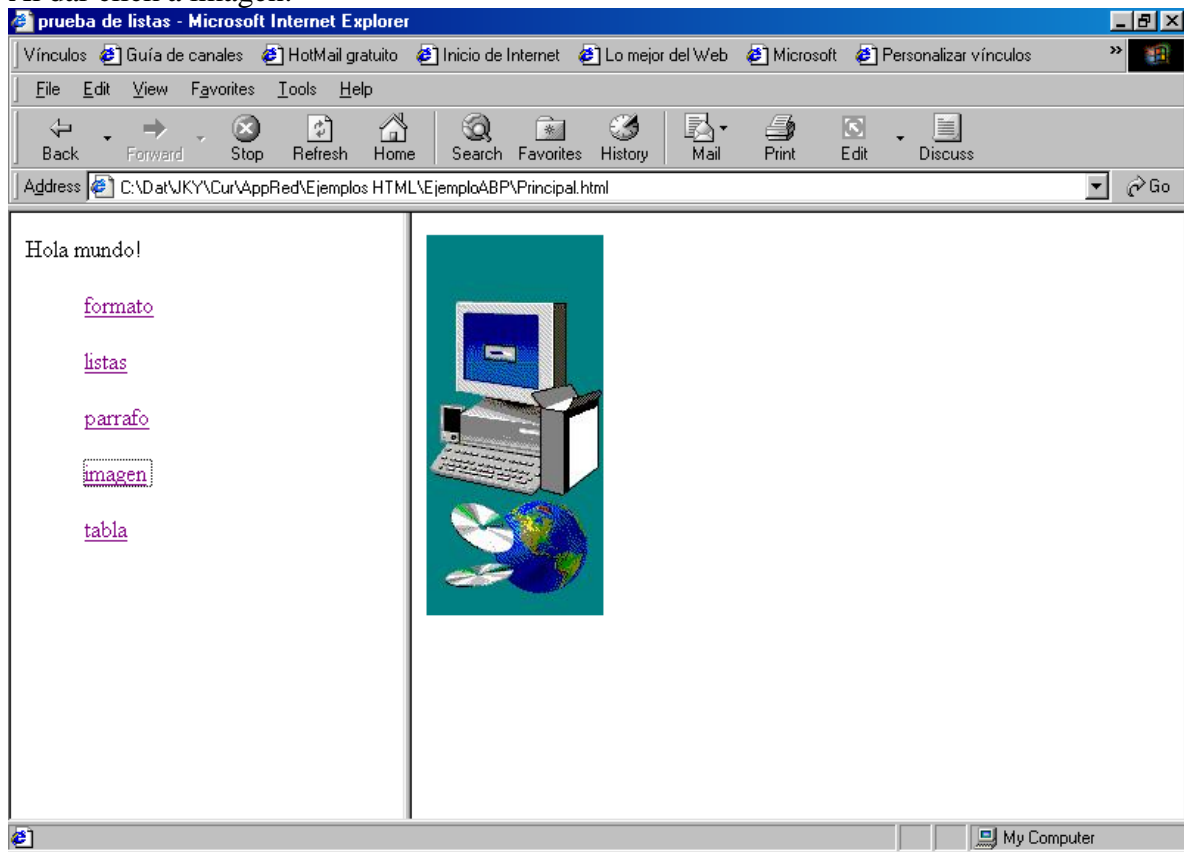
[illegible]

prueba de listas - Microsoft Internet Explorer

Vínculos Guía de canales HotMail gratuito Inicio de Internet Lo mejor del Web Microsoft Personalizar vínculos

File Edit View Favorites Tools Help

Back Forward Stop Refresh Home Search Favorites History Mail Print Edit Discuss

Address C:\Dat\JKY\Cur\AppRed\Ejemplos HTML\EjemploABP\Principal.html Go

Hola mundo!

formato

listas

parrafo

imagen

tabla

My Computer